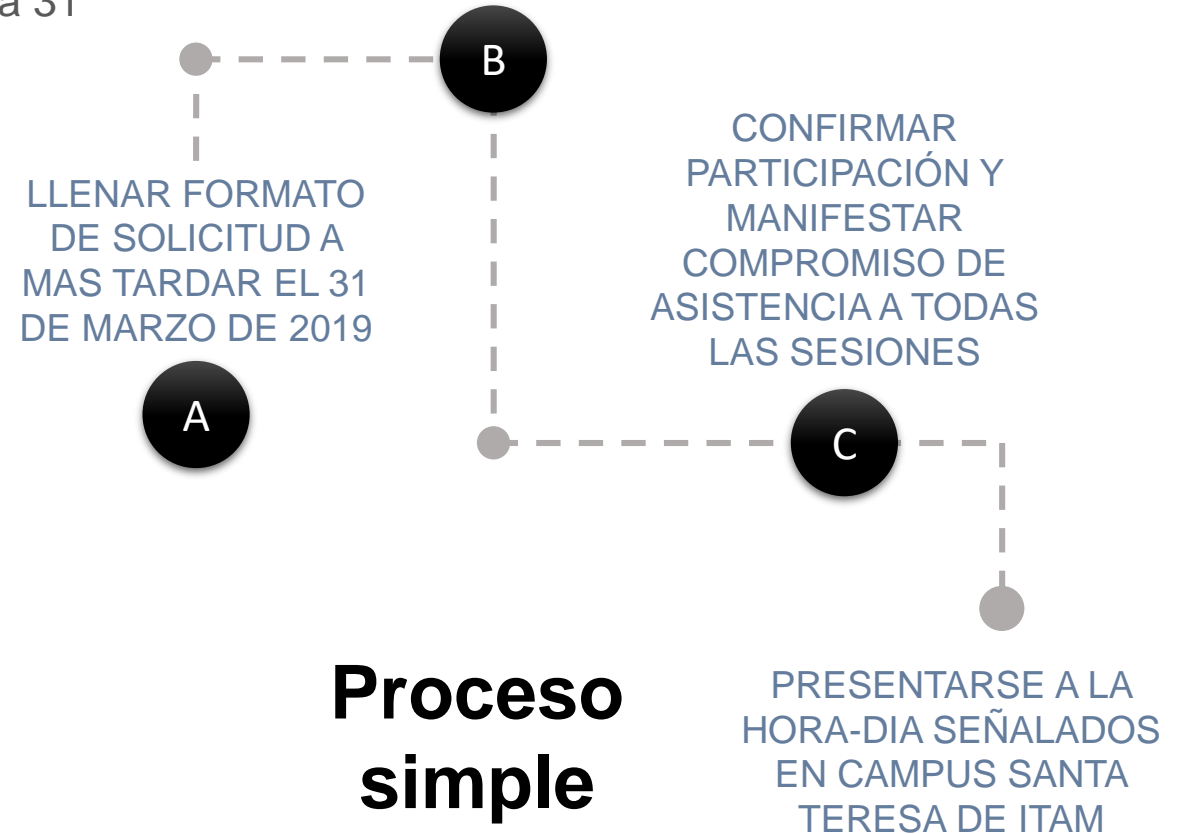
a 31

B

LLENAR FORMATO DE SOLICITUD A MAS TARDAR EL 31 DE MARZO DE 2019

A

CONFIRMAR PARTICIPACIÓN Y MANIFESTAR COMPROMISO DE ASISTENCIA A TODAS LAS SESIONES

C

Proceso simple

PRESENTARSE A LA HORA-DIA SEÑALADOS EN CAMPUS SANTA TERESA DE ITAM